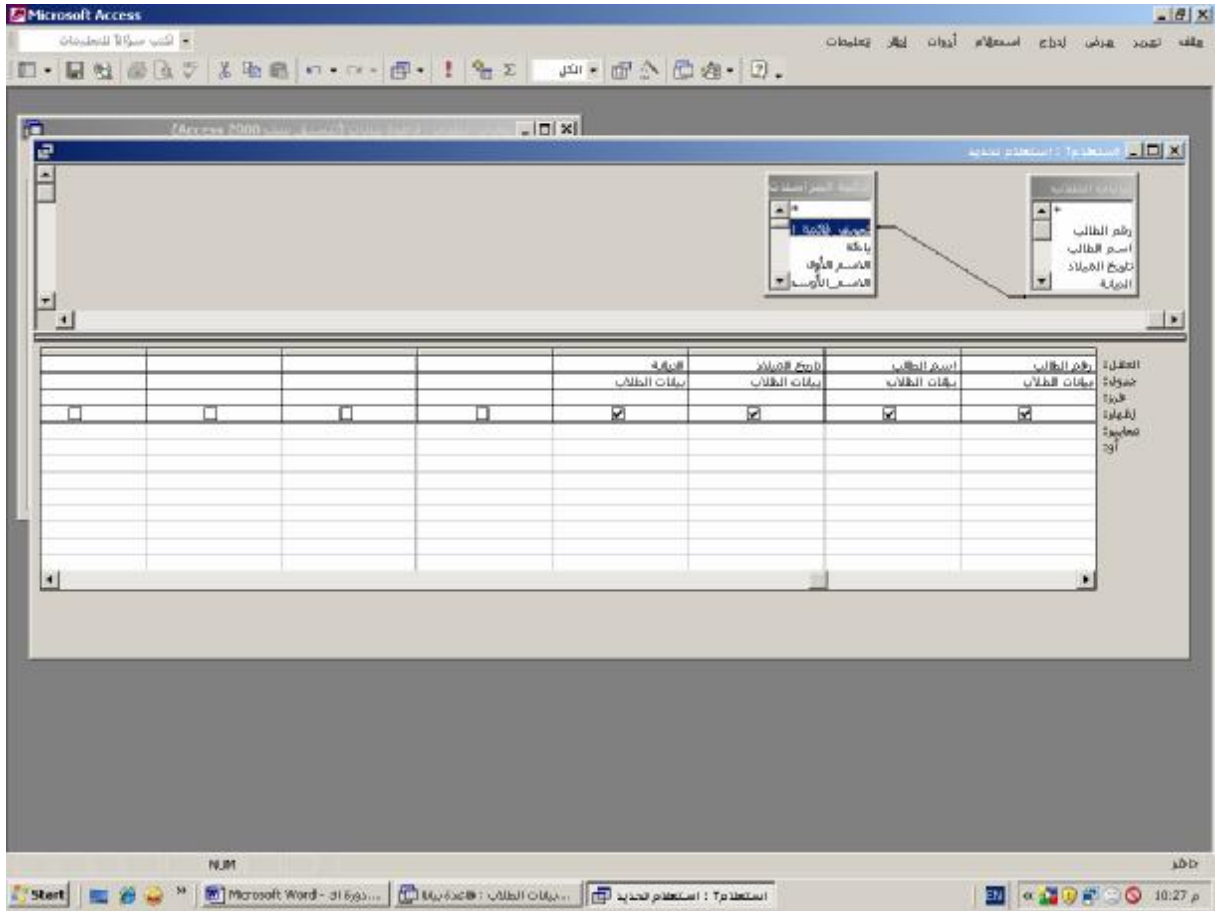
Microsoft Access

اكتب سؤالاً للتعليمات

ملف تحرير عرض إدراج استعلام أدوات إطار تعليمات

الكل

(Access 2000 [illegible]

استعلام1 : استعلام تحديد

بيانات الطلاب

*
رقم الطالب
اسم الطالب
تاريخ الميلاد
الديانة

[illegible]

*
تعريف_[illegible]
ب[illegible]
الاسم_الأول
الاسم_الأوسط

| | | | | | | | | |
|---|---|---|---|---|---|---|---|---|
| الحقل: | رقم الطالب | اسم الطالب | تاريخ الميلاد | الديانة | | | | |
| جدول: | بيانات الطلاب | بيانات الطلاب | بيانات الطلاب | بيانات الطلاب | | | | |
| فرز: | | | | | | | | |
| إظهار: | ☑ | ☑ | ☑ | ☑ | ☐ | ☐ | ☐ | ☐ |
| معايير: | | | | | | | | |
| أو: | | | | | | | | |

NUM

جاهز

Start | Microsoft Word - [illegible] | بيانات الطلاب : قاعدة بيانات... | استعلام1 : استعلام تحديد

EN 10:27 م